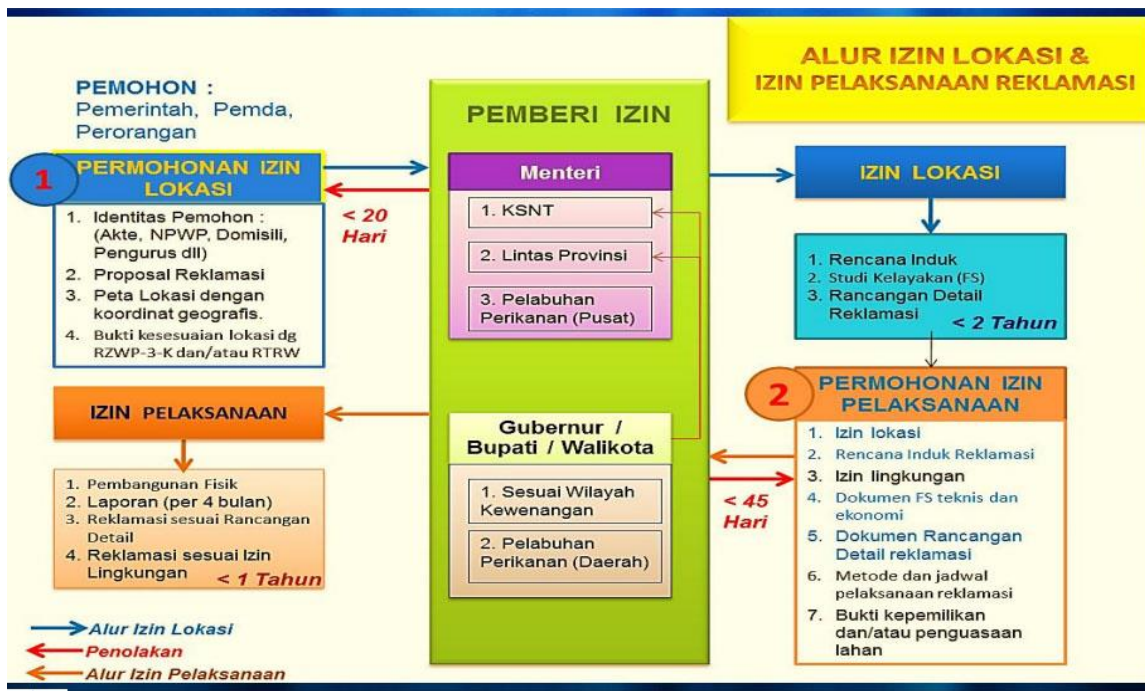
ALUR IZIN LOKASI &
IZIN PELAKSANAAN REKLAMASI

PEMOHON :
Pemerintah, Pemda, Perorangan

1 PERMOHONAN IZIN LOKASI

1. Identitas Pemohon : (Akte, NPWP, Domisili, Pengurus dll)
2. Proposal Reklamasi
3. Peta Lokasi dengan koordinat geografis.
4. Bukti kesesuaian lokasi dg RZWP-3-K dan/atau RTRW

< 20 Hari

PEMBERI IZIN

Menteri

1. KSNT
2. Lintas Provinsi
3. Pelabuhan Perikanan (Pusat)

Gubernur / Bupati / Walikota

1. Sesuai Wilayah Kewenangan
2. Pelabuhan Perikanan (Daerah)

IZIN LOKASI

1. Rencana Induk
2. Studi Kelayakan (FS)
3. Rancangan Detail Reklamasi
< 2 Tahun

2 PERMOHONAN IZIN PELAKSANAAN

1. Izin lokasi
2. Rencana Induk Reklamasi
3. Izin lingkungan
4. Dokumen FS teknis dan ekonomi
5. Dokumen Rancangan Detail reklamasi
6. Metode dan jadwal pelaksanaan reklamasi
7. Bukti kepemilikan dan/atau penguasaan lahan

< 45 Hari

IZIN PELAKSANAAN

1. Pembangunan Fisik
2. Laporan (per 4 bulan)
3. Reklamasi sesuai Rancangan Detail
4. Reklamasi sesuai Izin Lingkungan
< 1 Tahun

Alur Izin Lokasi
Penolakan
Alur Izin Pelaksanaan